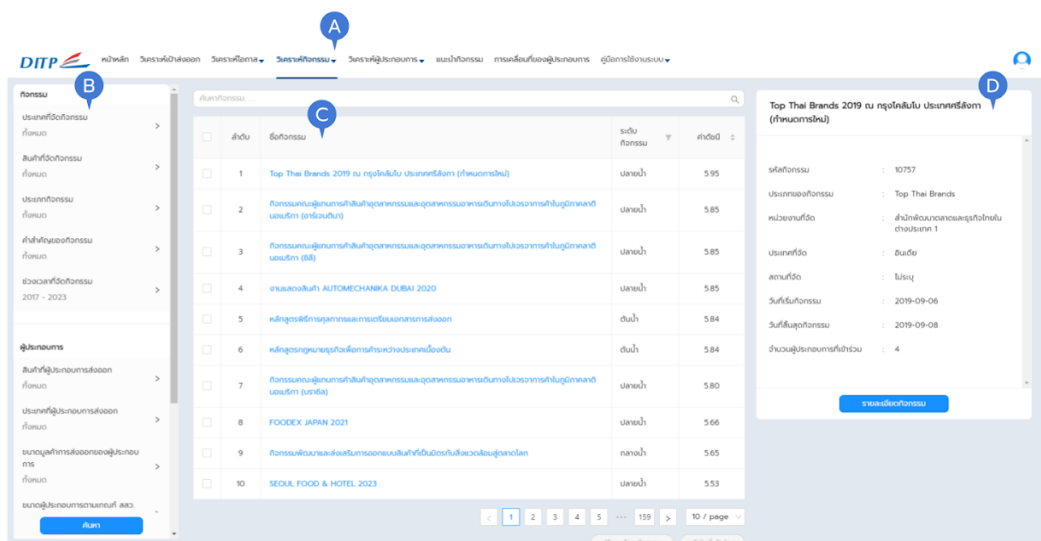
A

DITP

หน้าหลัก วิเคราะห์เป้าส่งออก วิเคราะห์โอกาส วิเคราะห์กิจกรรม วิเคราะห์ผู้ประกอบการ แนะนำกิจกรรม การเคลื่อนที่ของผู้ประกอบการ คู่มือการใช้งานระบบ

B

กิจกรรม

ประเทศที่จัดกิจกรรม
ทั้งหมด

สินค้าที่จัดกิจกรรม
ทั้งหมด

ประเภทกิจกรรม
ทั้งหมด

คำสำคัญของกิจกรรม
ทั้งหมด

ช่วงเวลาที่จัดกิจกรรม
2017 - 2023

ผู้ประกอบการ

สินค้าที่ผู้ประกอบการส่งออก
ทั้งหมด

ประเทศที่ผู้ประกอบการส่งออก
ทั้งหมด

ขนาดมูลค่าการส่งออกของผู้ประกอบการ
ทั้งหมด

ขนาดผู้ประกอบการตามเกณฑ์ สสว.

ค้นหา

ค้นหากิจกรรม ...

C

| | ลำดับ | ชื่อกิจกรรม | ระดับกิจกรรม | ค่าดัชนี |
|---|---|---|---|---|
| | 1 | Top Thai Brands 2019 ณ กรุงโคลัมโบ ประเทศศรีลังกา (กำหนดการใหม่) | ปลายน้ำ | 5.95 |
| | 2 | กิจกรรมคณะผู้แทนการค้าสินค้าอุตสาหกรรมและอุตสาหกรรมอาหารเดินทางไปเจรจาการค้าในภูมิภาคลาตินอเมริกา (อาร์เจนตินา) | ปลายน้ำ | 5.85 |
| | 3 | กิจกรรมคณะผู้แทนการค้าสินค้าอุตสาหกรรมและอุตสาหกรรมอาหารเดินทางไปเจรจาการค้าในภูมิภาคลาตินอเมริกา (ชิลี) | ปลายน้ำ | 5.85 |
| | 4 | งานแสดงสินค้า AUTOMECHANIKA DUBAI 2020 | ปลายน้ำ | 5.85 |
| | 5 | หลักสูตรพิธีการศุลกากรและการเตรียมเอกสารการส่งออก | ต้นน้ำ | 5.84 |
| | 6 | หลักสูตรกฎหมายธุรกิจเพื่อการค้าระหว่างประเทศเบื้องต้น | ต้นน้ำ | 5.84 |
| | 7 | กิจกรรมคณะผู้แทนการค้าสินค้าอุตสาหกรรมและอุตสาหกรรมอาหารเดินทางไปเจรจาการค้าในภูมิภาคลาตินอเมริกา (บราซิล) | ปลายน้ำ | 5.80 |
| | 8 | FOODEX JAPAN 2021 | ปลายน้ำ | 5.66 |
| | 9 | กิจกรรมพัฒนาและส่งเสริมการออกแบบสินค้าที่เป็นมิตรกับสิ่งแวดล้อมสู่ตลาดโลก | กลางน้ำ | 5.65 |
| | 10 | SEOUL FOOD & HOTEL 2023 | ปลายน้ำ | 5.53 |

< 1 2 3 4 5 ... 159 > 10 / page

D

Top Thai Brands 2019 ณ กรุงโคลัมโบ ประเทศศรีลังกา (กำหนดการใหม่)

รหัสกิจกรรม : 10757
ประเภทของกิจกรรม : Top Thai Brands
หน่วยงานที่จัด : สำนักพัฒนาตลาดและธุรกิจไทยในต่างประเทศ 1
ประเทศที่จัด : อินเดีย
สถานที่จัด : ไม่ระบุ
วันที่เริ่มกิจกรรม : 2019-09-06
วันที่สิ้นสุดกิจกรรม : 2019-09-08
จำนวนผู้ประกอบการที่เข้าร่วม : 4

รายละเอียดกิจกรรม